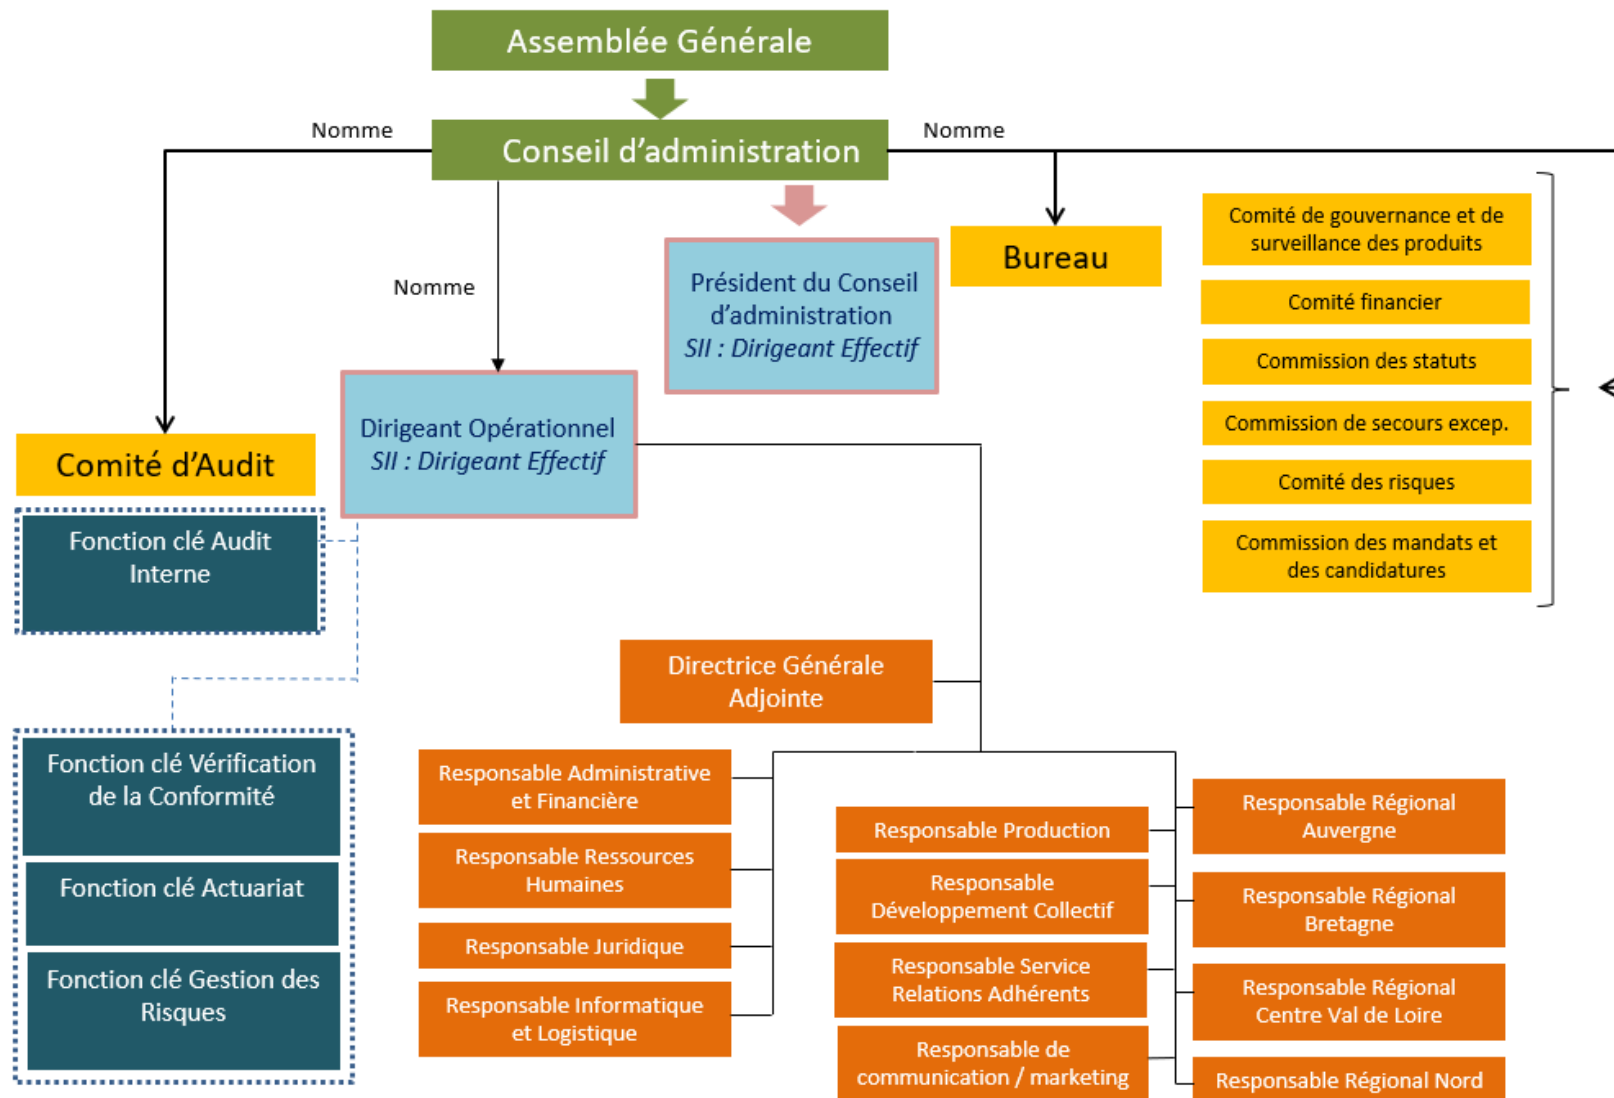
Assemblée Générale

Nomme

Conseil d'administration

Nomme

Nomme

Président du Conseil d'administration
SII : Dirigeant Effectif

Bureau

Comité de gouvernance et de surveillance des produits

Comité financier

Commission des statuts

Commission de secours excep.

Comité des risques

Commission des mandats et des candidatures

Dirigeant Opérationnel
SII : Dirigeant Effectif

Comité d'Audit

Fonction clé Audit Interne

Directrice Générale Adjointe

Fonction clé Vérification de la Conformité

Fonction clé Actuariat

Fonction clé Gestion des Risques

Responsable Administrative et Financière

Responsable Ressources Humaines

Responsable Juridique

Responsable Informatique et Logistique

Responsable Production

Responsable Développement Collectif

Responsable Service Relations Adhérents

Responsable de communication / marketing

Responsable Régional Auvergne

Responsable Régional Bretagne

Responsable Régional Centre Val de Loire

Responsable Régional Nord